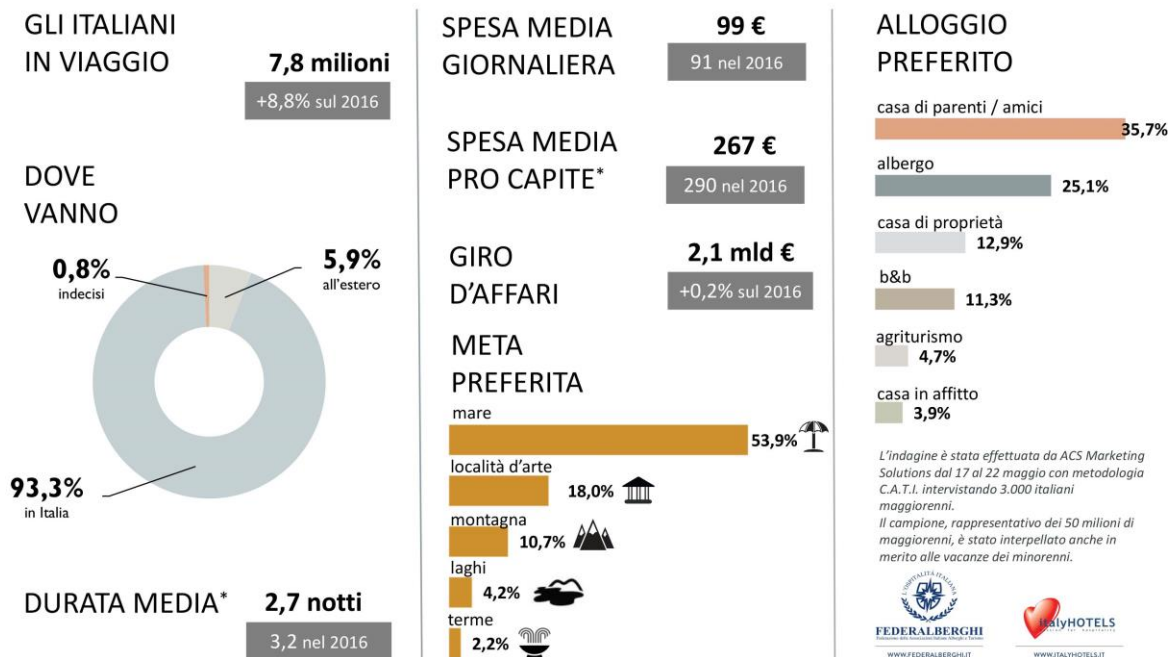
GLI ITALIANI IN VIAGGIO

7,8 milioni

+8,8% sul 2016

DOVE VANNO

0,8% indecisi

5,9% all'estero

93,3% in Italia

DURATA MEDIA*

2,7 notti

3,2 nel 2016

SPESA MEDIA GIORNALIERA

99 €

91 nel 2016

SPESA MEDIA PRO CAPITE*

267 €

290 nel 2016

GIRO D'AFFARI

2,1 mld €

+0,2% sul 2016

META PREFERITA

mare 53,9%

località d'arte 18,0%

montagna 10,7%

laghi 4,2%

terme 2,2%

ALLOGGIO PREFERITO

casa di parenti / amici 35,7%

albergo 25,1%

casa di proprietà 12,9%

b&b 11,3%

agriturismo 4,7%

casa in affitto 3,9%

L'indagine è stata effettuata da ACS Marketing Solutions dal 17 al 22 maggio con metodologia C.A.T.I. intervistando 3.000 italiani maggiorenni.
Il campione, rappresentativo dei 50 milioni di maggiorenni, è stato interpellato anche in merito alle vacanze dei minorenni.

L'OSPITALITÀ ITALIANA
FEDERALBERGHI
Federazione delle Associazioni Italiane Alberghi e Turismo
WWW.FEDERALBERGHI.IT

ItalyHOTELS
WWW.ITALYHOTELS.IT